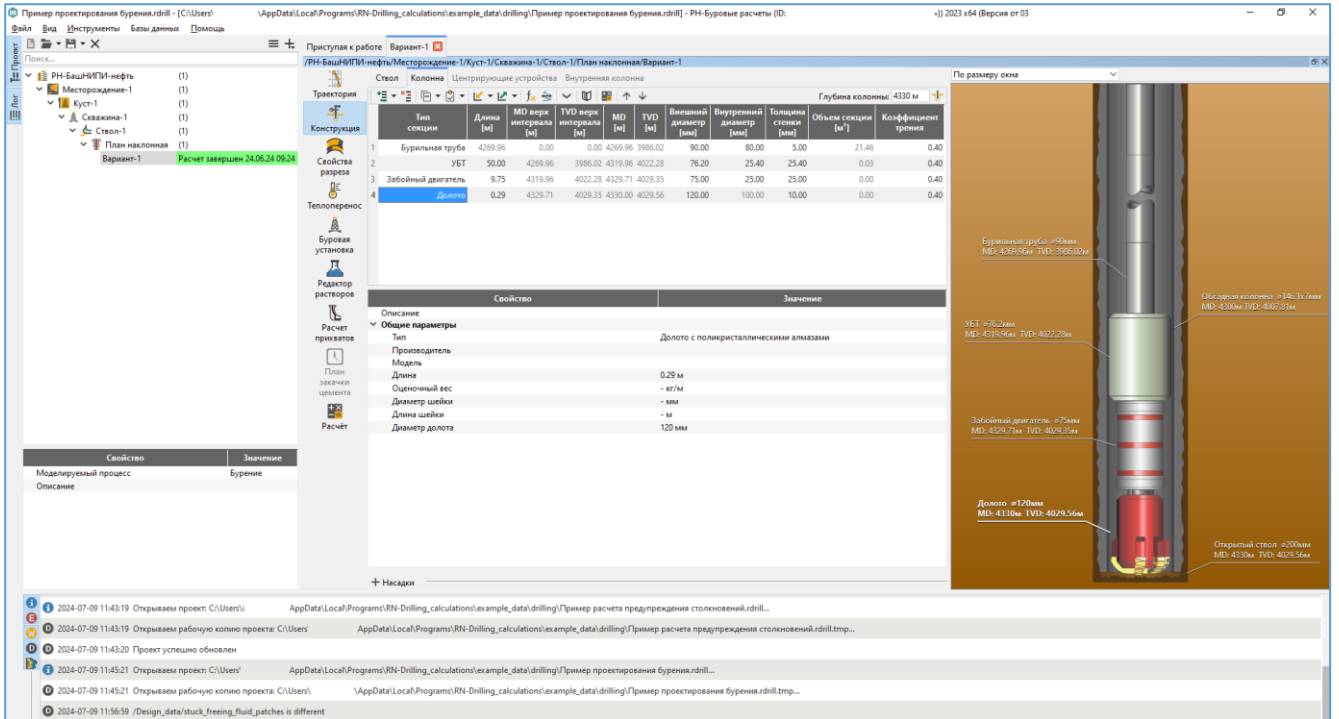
Пример проектирования бурения.rdrill - [C:\Users\ \AppData\Local\Programs\RN-Drilling_calculations\example_data\drilling\Пример проектирования бурения.rdrill] - РН-Буровые расчеты (ID: «)) 2023 x64 (Версия от 03

Файл Вид Инструменты Базы данных Помощь

Проект
Лог

Поиск...

РН-БашНИПИ-нефть (1)
Месторождение-1 (1)
Куст-1 (1)
Скважина-1 (1)
Ствол-1 (1)
План наклонная (1)
Вариант-1 Расчет завершен 24.06.24 09:24

| Свойство | Значение |
|---|---|
| Моделируемый процесс | Бурение |
| Описание | |

Приступая к работе Вариант-1

/РН-БашНИПИ-нефть/Месторождение-1/Куст-1/Скважина-1/Ствол-1/План наклонная/Вариант-1

Траектория
Конструкция
Свойства разреза
Теплоперенос
Буровая установка
Редактор растворов
Расчет прихватов
План закачки цемента
Расчёт

Ствол Колонна Центрирующие устройства Внутренняя колонна

Глубина колонны: 4330 м

| | Тип секции | Длина [м] | MD верх интервала [м] | TVD верх интервала [м] | MD [м] | TVD [м] | Внешний диаметр [мм] | Внутренний диаметр [мм] | Толщина стенки [мм] | Объем секции [м³] | Коэффициент трения |
|---|---|---|---|---|---|---|---|---|---|---|---|
| 1 | Бурильная труба | 4269.96 | 0.00 | 0.00 | 4269.96 | 3986.02 | 90.00 | 80.00 | 5.00 | 21.46 | 0.40 |
| 2 | УБТ | 50.00 | 4269.96 | 3986.02 | 4319.96 | 4022.28 | 76.20 | 25.40 | 25.40 | 0.03 | 0.40 |
| 3 | Забойный двигатель | 9.75 | 4319.96 | 4022.28 | 4329.71 | 4029.35 | 75.00 | 25.00 | 25.00 | 0.00 | 0.40 |
| 4 | Долото | 0.29 | 4329.71 | 4029.35 | 4330.00 | 4029.56 | 120.00 | 100.00 | 10.00 | 0.00 | 0.40 |

| Свойство | Значение |
|---|---|
| Описание | |
| Общие параметры | |
| Тип | Долото с поликристаллическими алмазами |
| Производитель | |
| Модель | |
| Длина | 0.29 м |
| Оценочный вес | - кг/м |
| Диаметр шейки | - мм |
| Длина шейки | - м |
| Диаметр долота | 120 мм |

+ Насадки

По размеру окна

Бурильная труба ⌀90мм
MD: 4269.96м TVD: 3986.02м

Обсадная колонна ⌀146.1x7мм
MD: 4300м TVD: 4007.81м

УБТ ⌀76.2мм
MD: 4319.96м TVD: 4022.28м

Забойный двигатель ⌀75мм
MD: 4329.71м TVD: 4029.35м

Долото ⌀120мм
MD: 4330м TVD: 4029.56м

Открытый ствол ⌀200мм
MD: 4330м TVD: 4029.56м

2024-07-09 11:43:19 Открываем проект: C:\Users\ \AppData\Local\Programs\RN-Drilling_calculations\example_data\drilling\Пример расчета предупреждения столкновений.rdrill...
2024-07-09 11:43:19 Открываем рабочую копию проекта: C:\Users\ \AppData\Local\Programs\RN-Drilling_calculations\example_data\drilling\Пример расчета предупреждения столкновений.rdrill.tmp...
2024-07-09 11:43:20 Проект успешно обновлен
2024-07-09 11:45:21 Открываем проект: C:\Users\ \AppData\Local\Programs\RN-Drilling_calculations\example_data\drilling\Пример проектирования бурения.rdrill...
2024-07-09 11:45:21 Открываем рабочую копию проекта: C:\Users\ \AppData\Local\Programs\RN-Drilling_calculations\example_data\drilling\Пример проектирования бурения.rdrill.tmp...
2024-07-09 11:56:59 /Design_data/stuck_freeing_fluid_patches is different